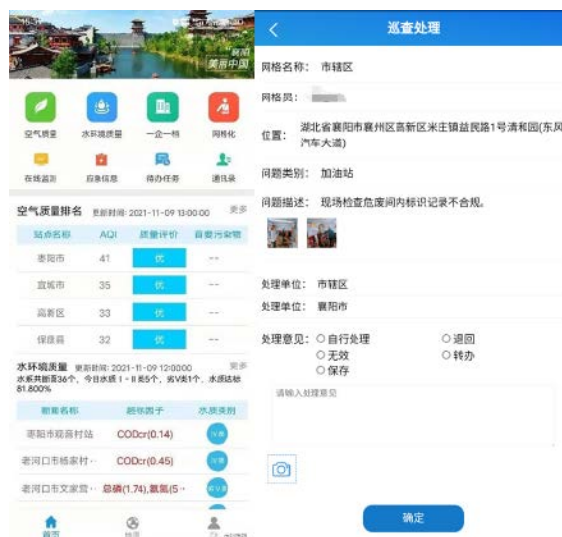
襄阳
美丽中国

空气质量
水环境质量
一企一档
网格化
在线监测
应急信息
待办任务
通讯录

空气质量排名 更新时间: 2021-11-09 13:00:00 更多

| 站点名称 | AQI | 质量评价 | 首要污染物 |
|---|---|---|---|
| 枣阳市 | 41 | 优 | -- |
| 宜城市 | 35 | 优 | -- |
| 高新区 | 33 | 优 | -- |
| 保康县 | 32 | 优 | -- |

水环境质量 更新时间: 2021-11-09 12:00:00 更多
水质共断面36个，今日水质Ⅰ-Ⅱ类5个，劣Ⅴ类1个，水质达标81.800%

| 断面名称 | 超标因子 | 水质类别 |
|---|---|---|
| 枣阳市观音村站 | CODcr(0.14) | Ⅳ类 |
| 老河口市杨家村··· | CODcr(0.45) | Ⅳ类 |
| 老河口市文家营··· | 总磷(1.74),氨氮(5·· | 劣Ⅴ类 |

首页
地图
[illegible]

巡查处理

网格名称: 市辖区
网格员: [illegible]
位置: 湖北省襄阳市襄州区高新区米庄镇益民路1号清和园(东风汽车大道)
问题类别: 加油站
问题描述: 现场检查危废间内标识记录不合规。

处理单位: 市辖区
处理单位: 襄阳市
处理意见: ○自行处理 ○退回 ○无效 ○转办 ○保存
请输入处理意见

确定